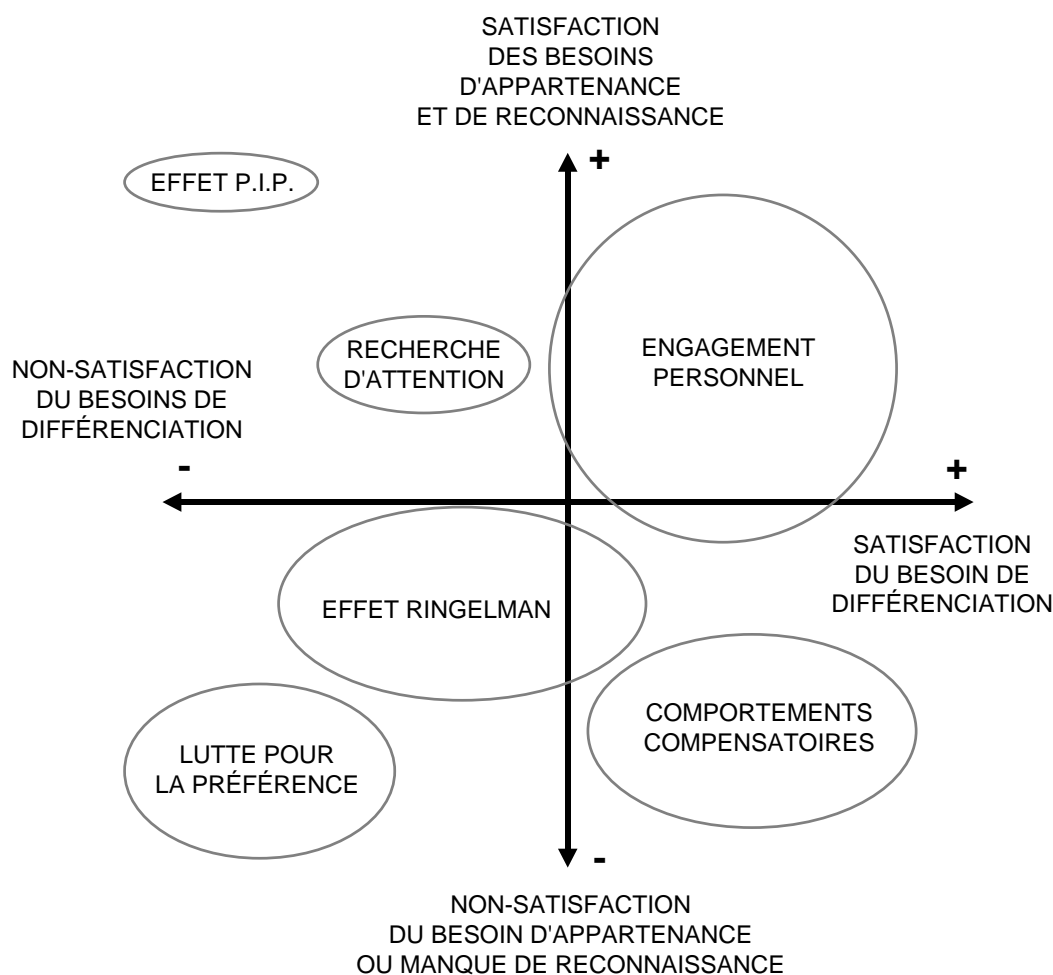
SATISFACTION
DES BESOINS
D'APPARTENANCE
ET DE RECONNAISSANCE

+

EFFET P.I.P.

NON-SATISFACTION
DU BESOINS DE
DIFFÉRENCIATION

RECHERCHE
D'ATTENTION

ENGAGEMENT
PERSONNEL

-

+

SATISFACTION
DU BESOIN DE
DIFFÉRENCIATION

EFFET RINGELMAN

COMPORTEMENTS
COMPENSATOIRES

LUTTE POUR
LA PRÉFÉRENCE

-

NON-SATISFACTION
DU BESOIN D'APPARTENANCE
OU MANQUE DE RECONNAISSANCE